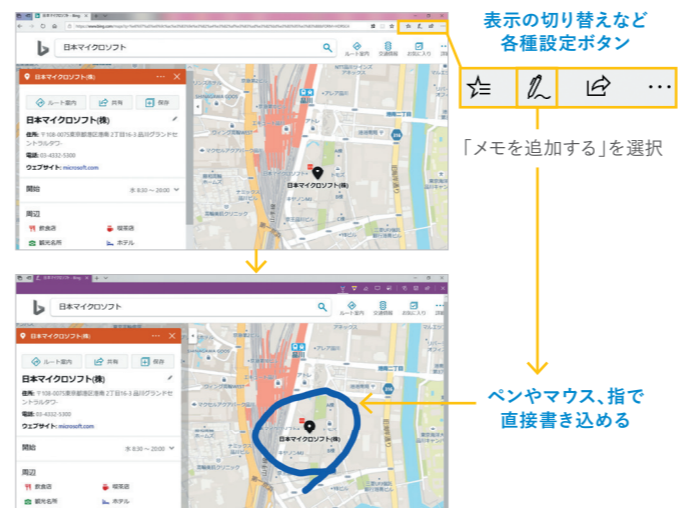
表示の切り替えなど
各種設定ボタン

「メモを追加する」を選択

ペンやマウス、指で
直接書き込める

日本マイクロソフト

ルート案内 交通情報 お気に入り

日本マイクロソフト(株)

ルート案内 共有 保存

日本マイクロソフト(株)

住所: 〒108-0075東京都港区港南 2丁目16-3 品川グランドセントラルタワー

電話: 03-4332-5300

ウェブサイト: microsoft.com

開始 水 8:30 ～ 20:00

周辺

飲食店 喫茶店
観光名所 ホテル

日本マイクロソフト

日本マイクロソフト

ルート案内 交通情報 お気に入り

日本マイクロソフト(株)

ルート案内 共有 保存

日本マイクロソフト(株)

住所: 〒108-0075東京都港区港南 2丁目16-3 品川グランドセントラルタワー

電話: 03-4332-5300

ウェブサイト: microsoft.com

開始 水 8:30 ～ 20:00

周辺

飲食店 喫茶店
観光名所 ホテル

日本マイクロソフト